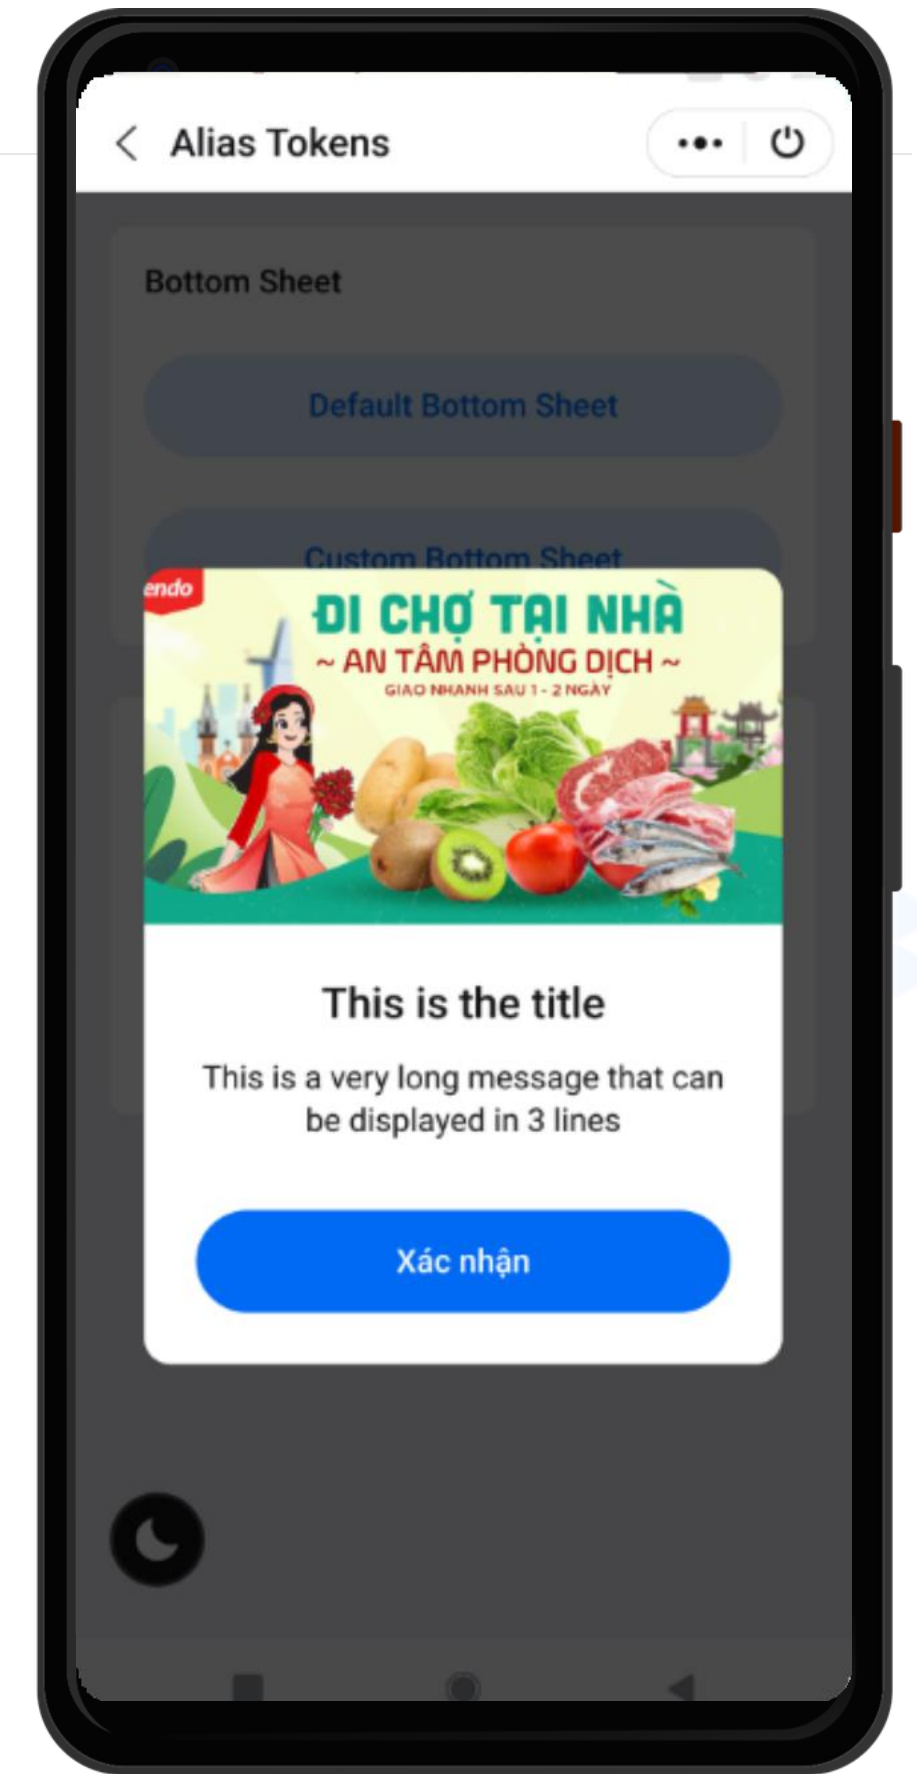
Alias Tokens

Bottom Sheet

Default Bottom Sheet

Custom Bottom Sheet

endo

ĐI CHỢ TẠI NHÀ
~ AN TÂM PHÒNG DỊCH ~
GIAO NHANH SAU 1 - 2 NGÀY

This is the title

This is a very long message that can be displayed in 3 lines

Xác nhận